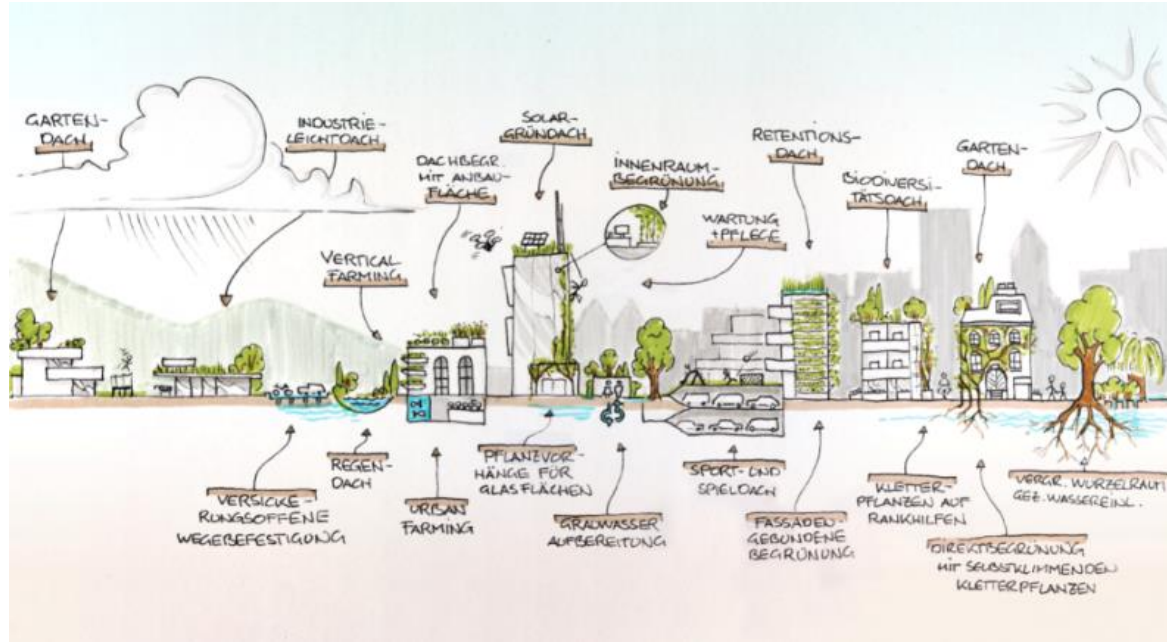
GARTENDACH

INDUSTRIELEICHTDACH

DACHBEGR. MIT ANBAUFLÄCHE

SOLARGRÜNDACH

INNENRAUMBEGRÜNUNG

RETENTIONSDACH

BIODIVERSITÄTSDACH

GARTENDACH

VERTICAL FARMING

WARTUNG +PFLEGE

VERSICKERUNGSOFFENE WEGEBEFESTIGUNG

REGENDACH

URBAN FARMING

PFLANZVORHÄNGE FÜR GLASFLÄCHEN

GRAUWASSER AUFBEREITUNG

SPORT- UND SPIELDACH

FASSADENGEBUNDENE BEGRÜNUNG

KLETTERPFLANZEN AUF RANKHILFEN

VERGR. WURZELRAUM GEZ. WASSEREINL.

DIREKTBEGRÜNUNG MIT SELBSTKLIMMENDEN KLETTERPFLANZEN